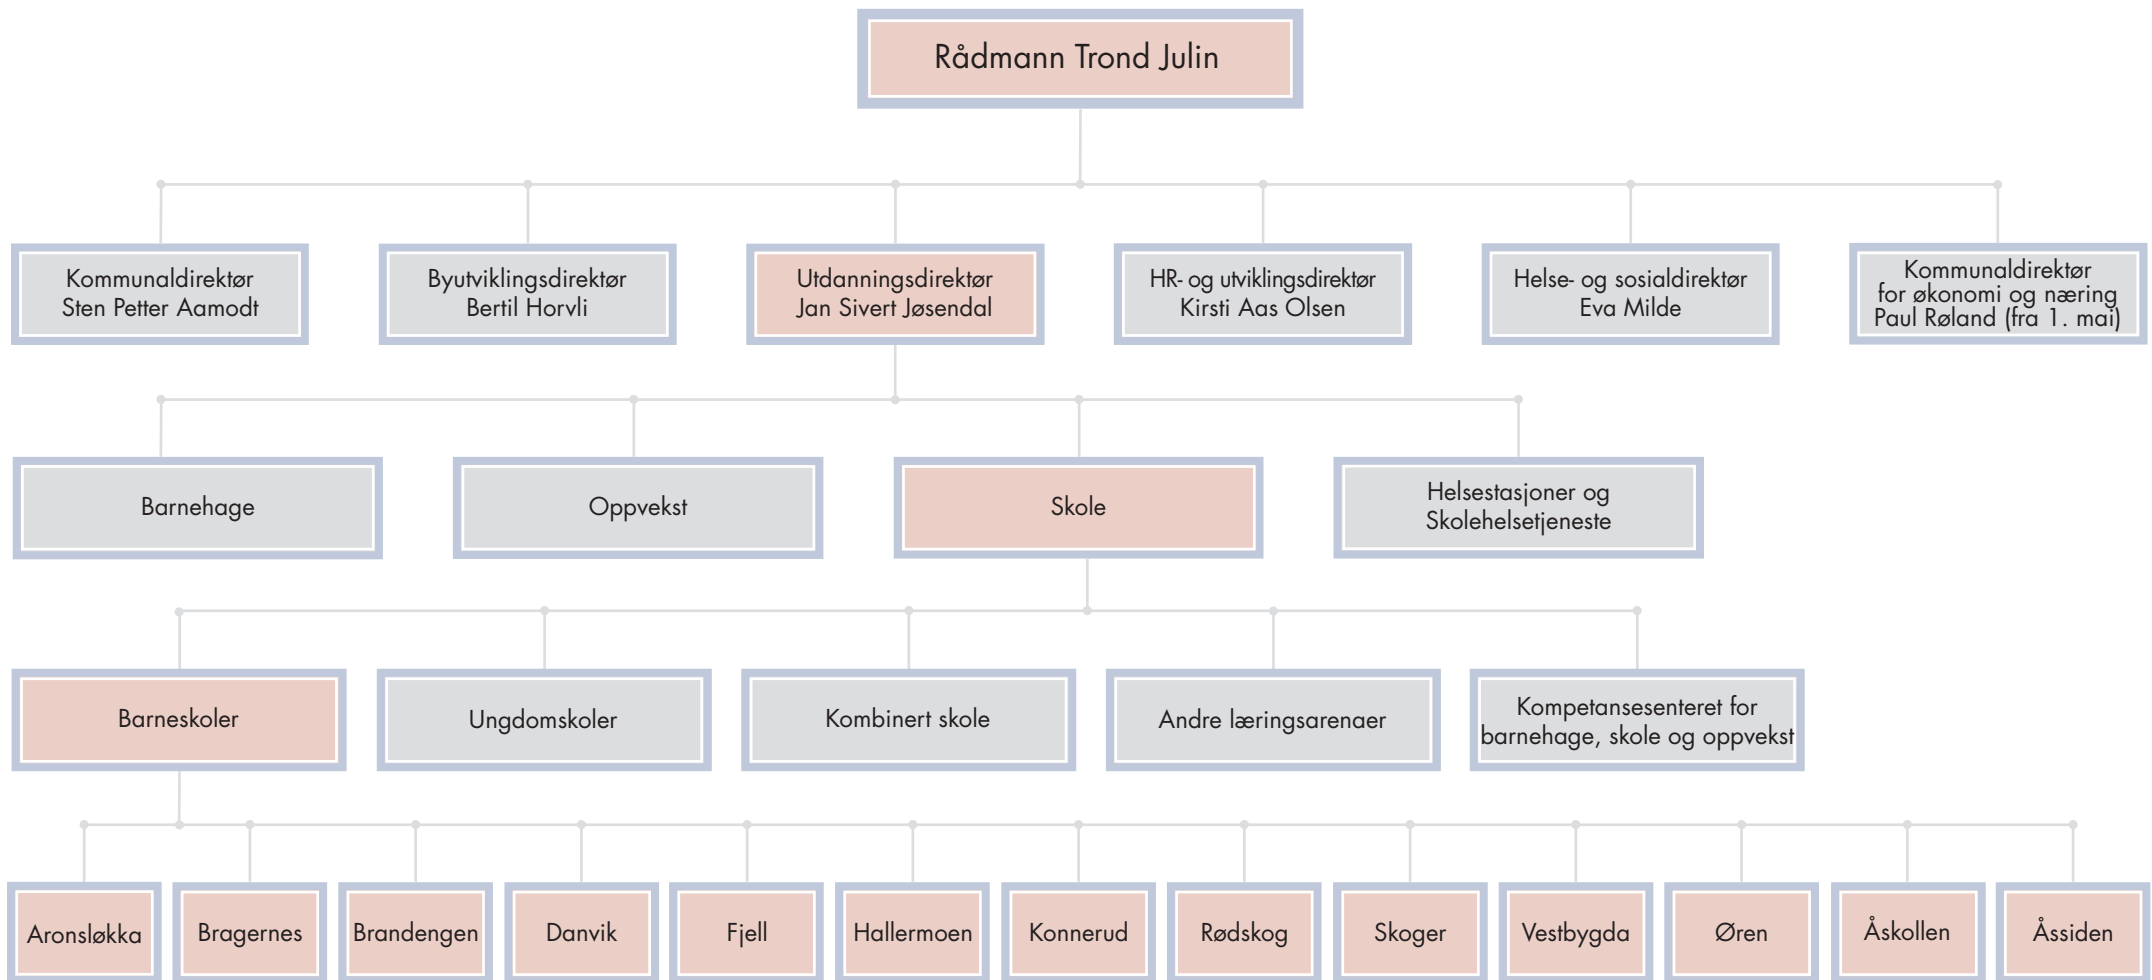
Rådmann Trond Julin

Kommunaldirektør
Sten Petter Aamodt

Byutviklingsdirektør
Bertil Horvli

Utdanningsdirektør
Jan Sivert Jøsendal

HR- og utviklingsdirektør
Kirsti Aas Olsen

Helse- og sosialdirektør
Eva Milde

Kommunaldirektør
for økonomi og næring
Paul Røland (fra 1. mai)

Barnehage

Oppvekst

Skole

Helsestasjoner og
Skolehelsetjeneste

Barneskoler

Ungdomskoler

Kombinert skole

Andre læringsarenaer

Kompetansesenteret for
barnehage, skole og oppvekst

Aronsløkka

Bragernes

Brandengen

Danvik

Fjell

Hallermoen

Konnerud

Rødskog

Skoger

Vestbygda

Øren

Åskollen

Åssiden